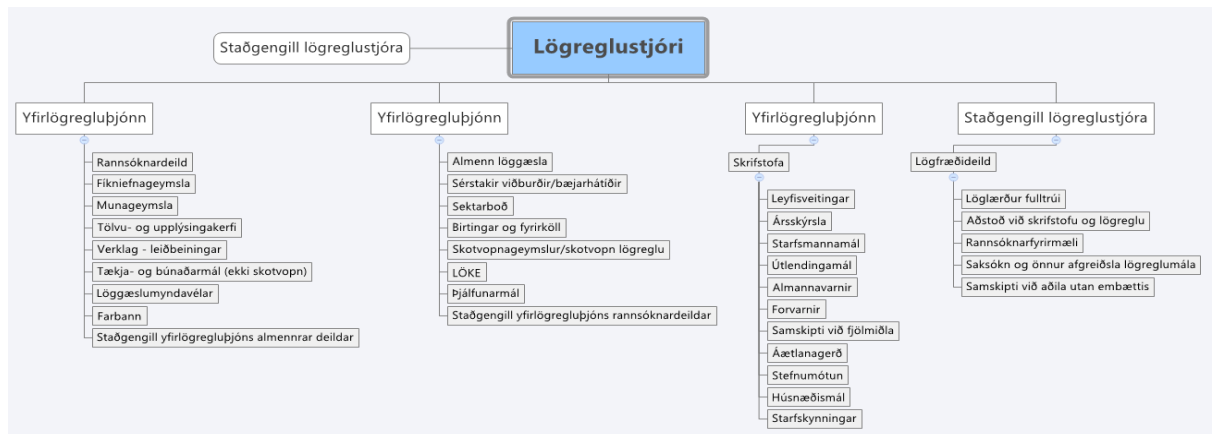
Lögreglustjóri

Staðgengill lögreglustjóra

Yfirlögregluþjónn

Rannsóknardeild
Fikniefnageymsla
Munageymsla
Tölvu- og upplýsingakerfi
Verklag - leiðbeiningar
Tækja- og búnaðarmál (ekki skotvopn)
Löggæslumyndavélar
Farbann
Staðgengill yfirlögregluþjóns almennrar deildar

Yfirlögregluþjónn

Almenn löggæsla
Sérstakir viðburðir/bæjarhátíðir
Sektarboð
Birtingar og fyrirköll
Skotvopnageymslur/skotvopn lögreglu
LÖKE
Þjálfunarmál
Staðgengill yfirlögregluþjóns rannsóknardeildar

Yfirlögregluþjónn

Skrifstofa
Leyfisveitingar
Ársskýrsla
Starfsmannamál
Útlendingamál
Almannavarnir
Forvarnir
Samskipti við fjölmiðla
Áætlanagerð
Stefnumótun
Húsnæðismál
Starfskynningar

Staðgengill lögreglustjóra

Lögfræðideild
Löglærður fulltrúi
Aðstoð við skrifstofu og lögreglu
Rannsóknarfyrirmæli
Saksókn og önnur afgreiðsla lögreglumála
Samskipti við aðila utan embættis